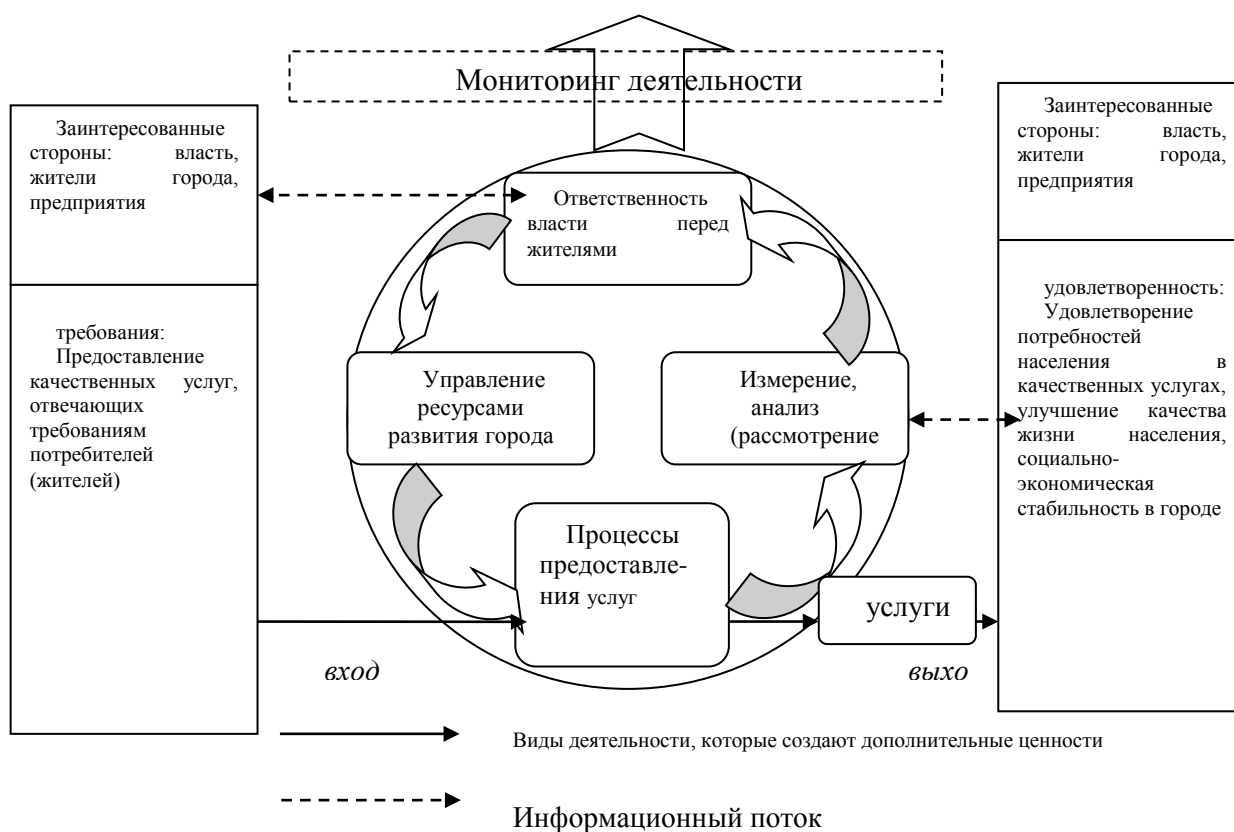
Мониторинг деятельности

Заинтересованные стороны: власть, жители города, предприятия

требования: Предоставление качественных услуг, отвечающих требованиям потребителей (жителей)

Ответственность власти перед жителями

Управление ресурсами развития города

Измерение, анализ (рассмотрение

Процессы предоставления услуг

услуги

Заинтересованные стороны: власть, жители города, предприятия

удовлетворенность: Удовлетворение потребностей населения в качественных услугах, улучшение качества жизни населения, социально-экономическая стабильность в городе

вход

выхо

Виды деятельности, которые создают дополнительные ценности

Информационный поток